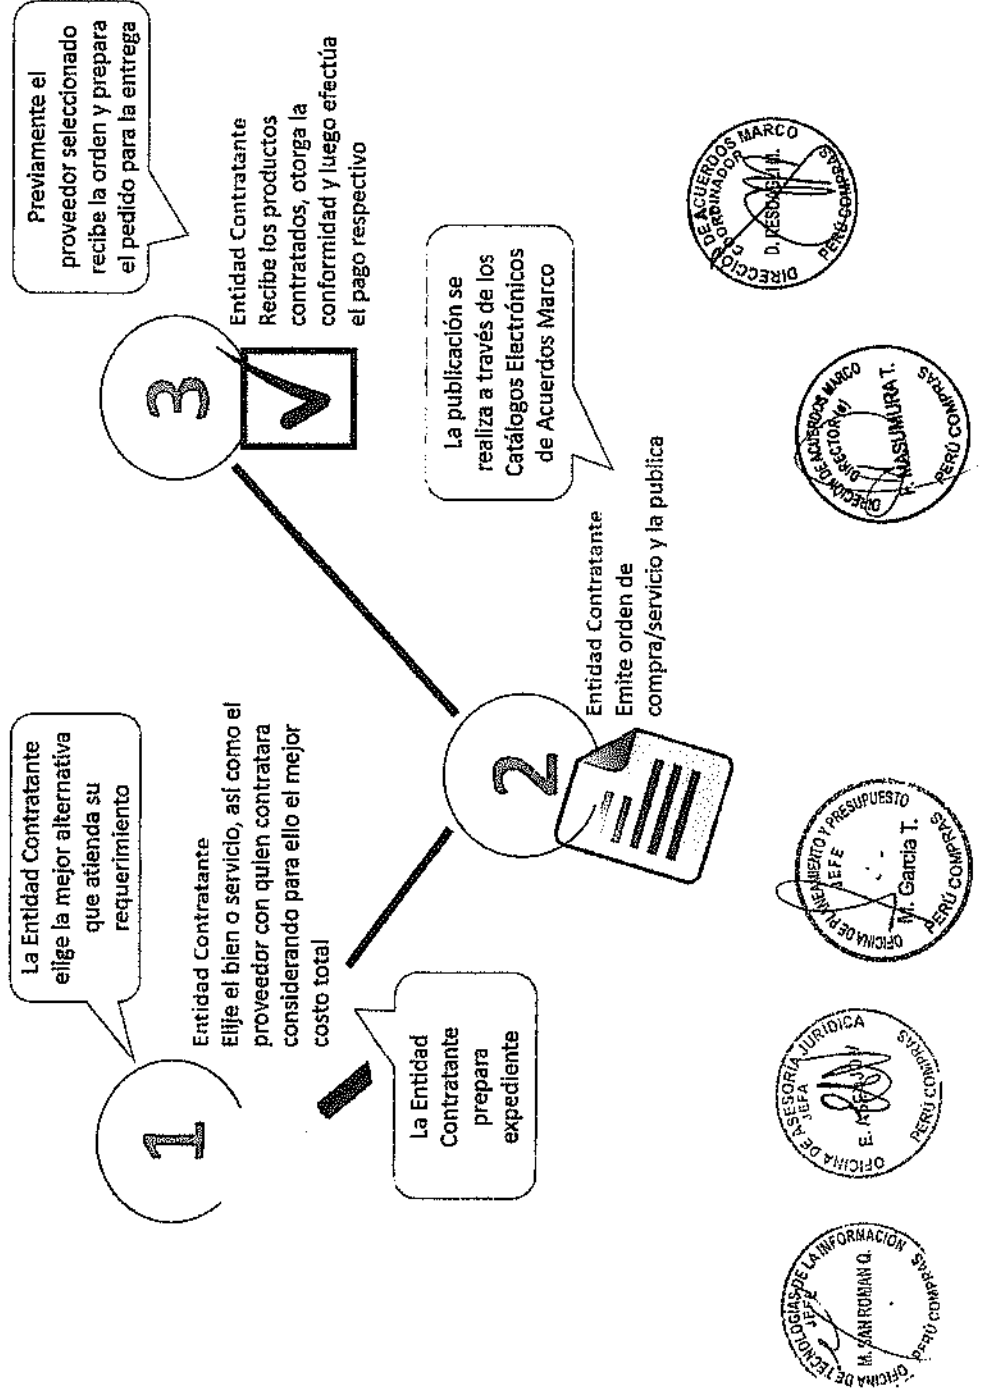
La Entidad Contratante elige la mejor alternativa que atienda su requerimiento

1

Entidad Contratante
Elije el bien o servicio, así como el proveedor con quien contratara considerando para ello el mejor costo total

La Entidad Contratante prepara expediente

2

Entidad Contratante
Emite orden de compra/servicio y la publica

La publicación se realiza a través de los Catálogos Electrónicos de Acuerdos Marco

3

Entidad Contratante
Recibe los productos contratados, otorga la conformidad y luego efectúa el pago respectivo

Previamente el proveedor seleccionado recibe la orden y prepara el pedido para la entrega

DIRECCIÓN DE ACUERDOS MARCO
COORDINADOR
D. DESDERI M.
PERÚ COMPRAS

DIRECCIÓN DE ACUERDOS MARCO
DIRECTOR(e)
F. MASUMURA T.
PERÚ COMPRAS

OFICINA DE PLANEAMIENTO Y PRESUPUESTO
JEFE
M. García T.
PERÚ COMPRAS

OFICINA DE ASESORÍA JURÍDICA
JEFA
E. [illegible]
PERÚ COMPRAS

OFICINA DE TECNOLOGÍAS DE LA INFORMACIÓN
JEFE
M. SAN ROMAN Q.
PERÚ COMPRAS